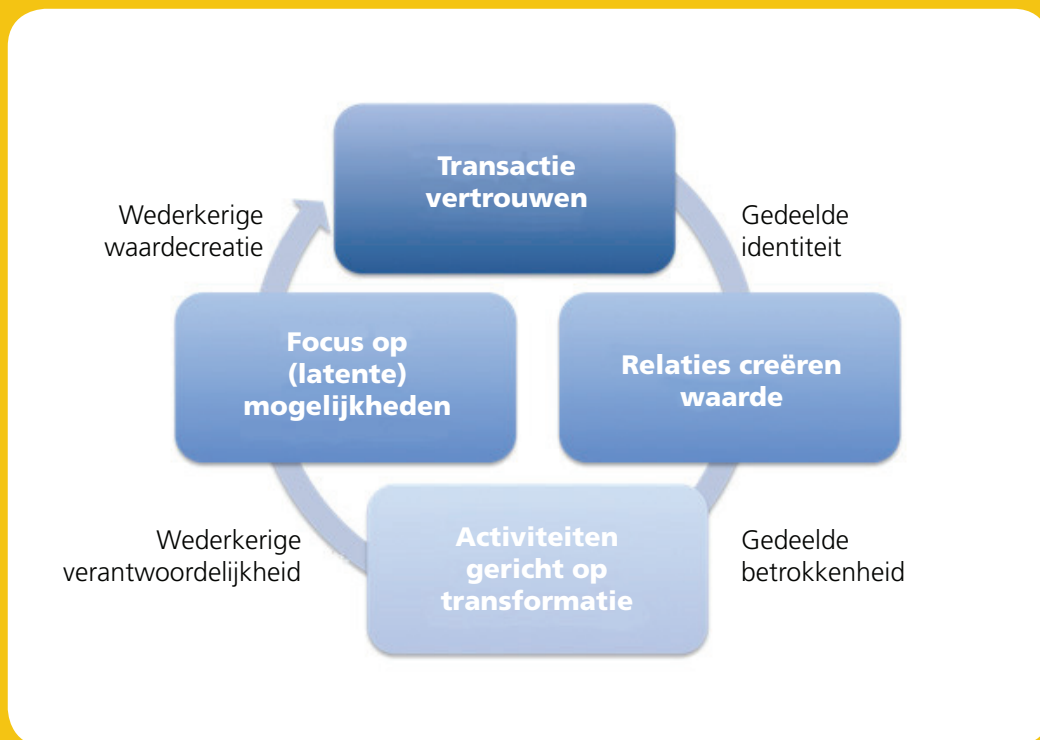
Transactie vertrouwen

Gedeelde identiteit

Relaties creëren waarde

Gedeelde betrokkenheid

Activiteiten gericht op transformatie

Wederkerige verantwoordelijkheid

Focus op (latente) mogelijkheden

Wederkerige waardecreatie